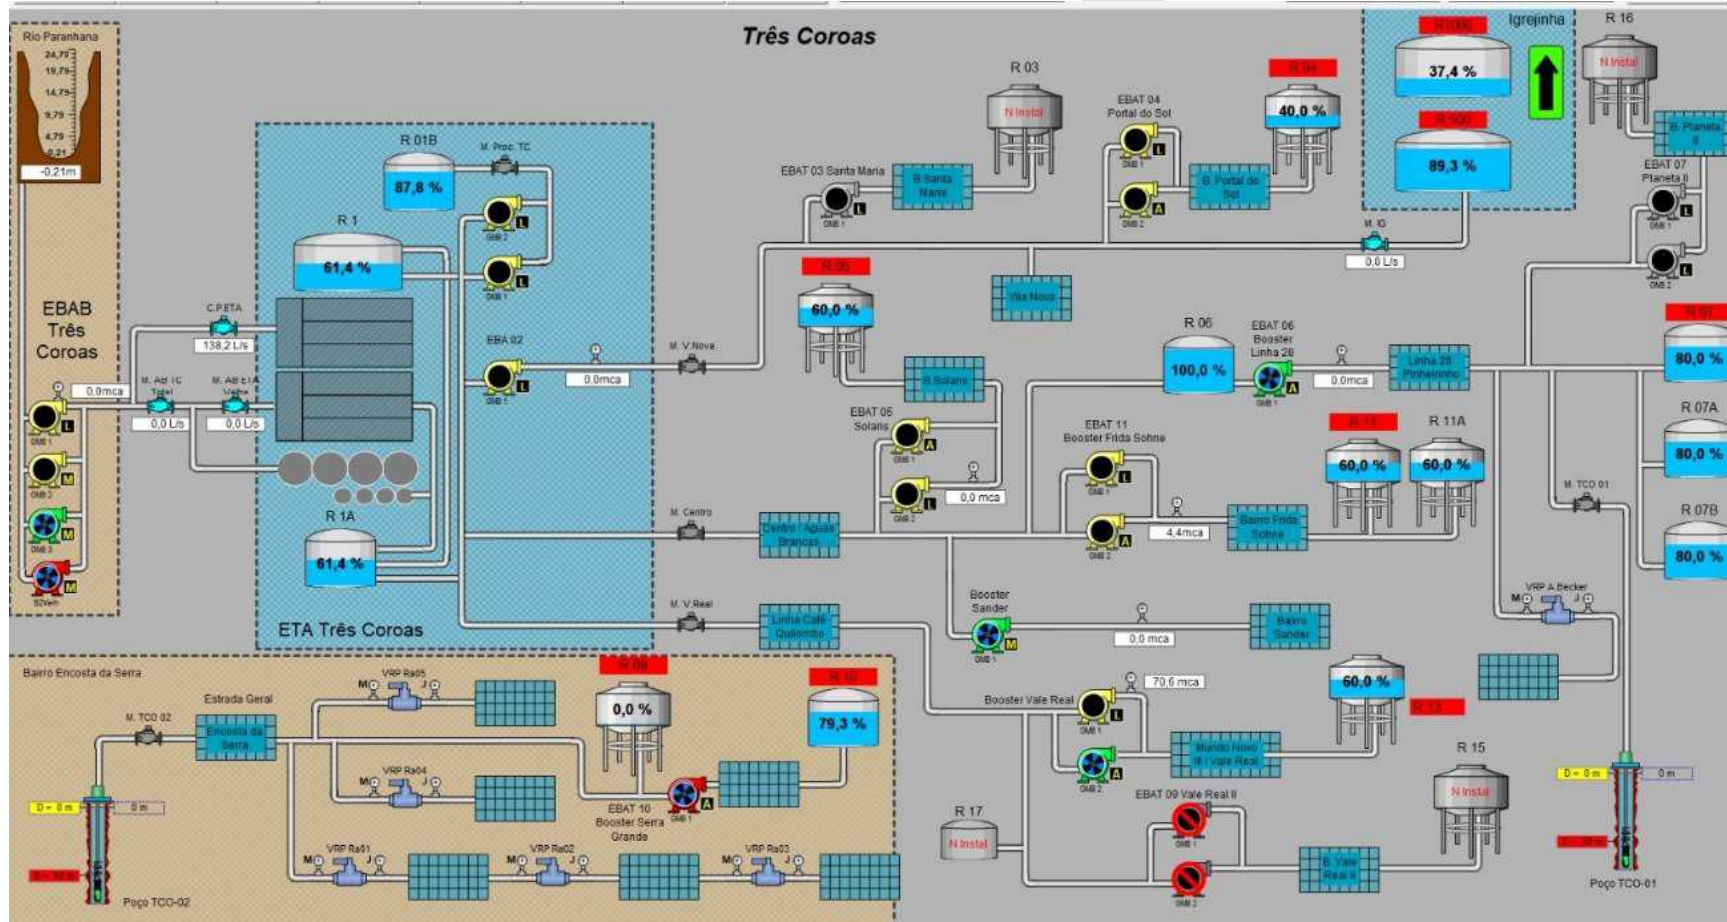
Três Coroas

Rio Paranhana
24,79
19,79
14,79
9,79
4,79
0,21
-0,21m

EBAB
Três
Coroas

0,0mca
GMB 1 L
GMB 2 M
GMB 3 M
M

C.P.ETA
138,2 L/s
M. AB TC
0,0 L/s
M. AB ETA
0,0 L/s

R 01B
87,8 %
M. Proc. TC
GMB 2 L
R 1
61,4 %
GMB 1 L
EBA 02
GMB 1 L
0,0mca
R 1A
61,4 %
ETA Três Coroas

M. V.Nova
M. Centro
Centro / Águas Brancas
M. V.Real
Linha Café Quilombo

EBAT 03 Santa Maria
GMB 1 L
B.Santa Maria
R 03
N Instal
EBAT 04
Portal do Sol
GMB 1 L
GMB 2 A
B.Portal do Sol
R 04
40,0 %
Vila Nova
M. IG
0,0 L/s

Igrejinha
R 1000
37,4 %
R 500
89,3 %

R 16
N Instal
B. Planeta
EBAT 07
Planeta II
GMB 1 L
GMB 2 L

R 05
60,0 %
B.Solaris
EBAT 05
Solaris
GMB 1 A
GMB 2 L
0,0 mca

R 06
100,0 %
EBAT 06
Booster
Linha 28
GMB 1 A
0,0mca
Linha 28
Pinheirinho

R 07
80,0 %
R 07A
80,0 %
R 07B
80,0 %

EBAT 11
Booster Frida Sohne
GMB 1 L
GMB 2 A
4,4mca
Bairro Frida Sohne
R 11
60,0 %
R 11A
60,0 %
M. TCO 01

Booster
Sander
GMB 1 M
0,0 mca
Bairro
Sander
VRP A.Becker
M J

Bairro Encosta da Serra
Estrada Geral
M. TCO 02
Encosta da Serra
VRP Ra05
M J
VRP Ra04
M J
VRP Ra01
M J
VRP Ra02
M J
VRP Ra03
M J
D = 0 m
0 m
Poço TCO-02

R 09
0,0 %
R 10
79,3 %
EBAT 10
Booster Serra
Grande
GMB 1 A

Booster Vale Real
70,6 mca
GMB 1 L
GMB 2 A
Mundo Novo
III / Vale Real
R 13
60,0 %
R 13
R 15
N Instal
EBAT 09 Vale Real II
GMB 1
GMB 2
B. Vale
Real II
R 17
N Instal

D = 0 m
0 m
Poço TCO-01